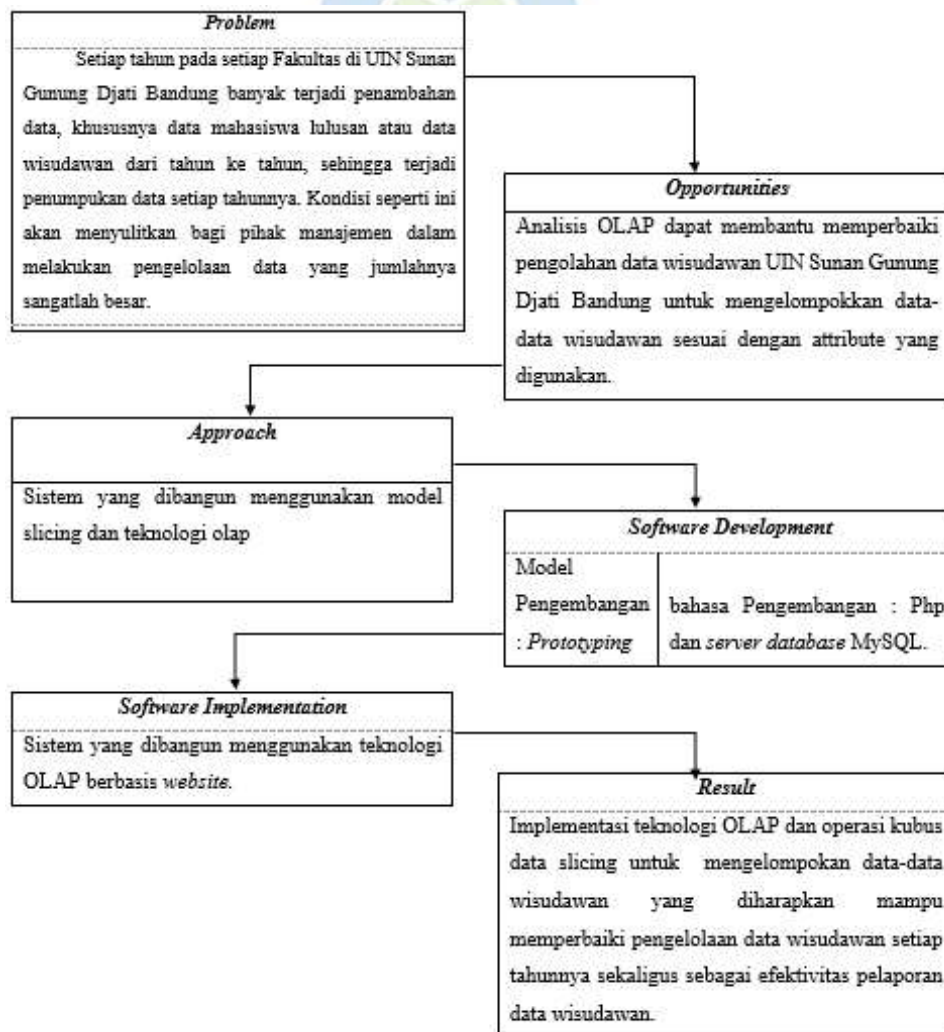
Problem

Setiap tahun pada setiap Fakultas di UIN Sunan Gunung Djati Bandung banyak terjadi penambahan data, khususnya data mahasiswa lulusan atau data wisudawan dari tahun ke tahun, sehingga terjadi penumpukan data setiap tahunnya. Kondisi seperti ini akan menyulitkan bagi pihak manajemen dalam melakukan pengelolaan data yang jumlahnya sangatlah besar.

Opportunities

Analisis OLAP dapat membantu memperbaiki pengolahan data wisudawan UIN Sunan Gunung Djati Bandung untuk mengelompokkan data-data wisudawan sesuai dengan attribute yang digunakan.

Approach

Sistem yang dibangun menggunakan model slicing dan teknologi olap

Software Development

| Model Pengembangan : Prototyping | bahasa Pengembangan : Php dan server database MySQL. |
|---|---|

Software Implementation

Sistem yang dibangun menggunakan teknologi OLAP berbasis website.

Result

Implementasi teknologi OLAP dan operasi kubus data slicing untuk mengelompokan data-data wisudawan yang diharapkan mampu memperbaiki pengelolaan data wisudawan setiap tahunnya sekaligus sebagai efektivitas pelaporan data wisudawan.